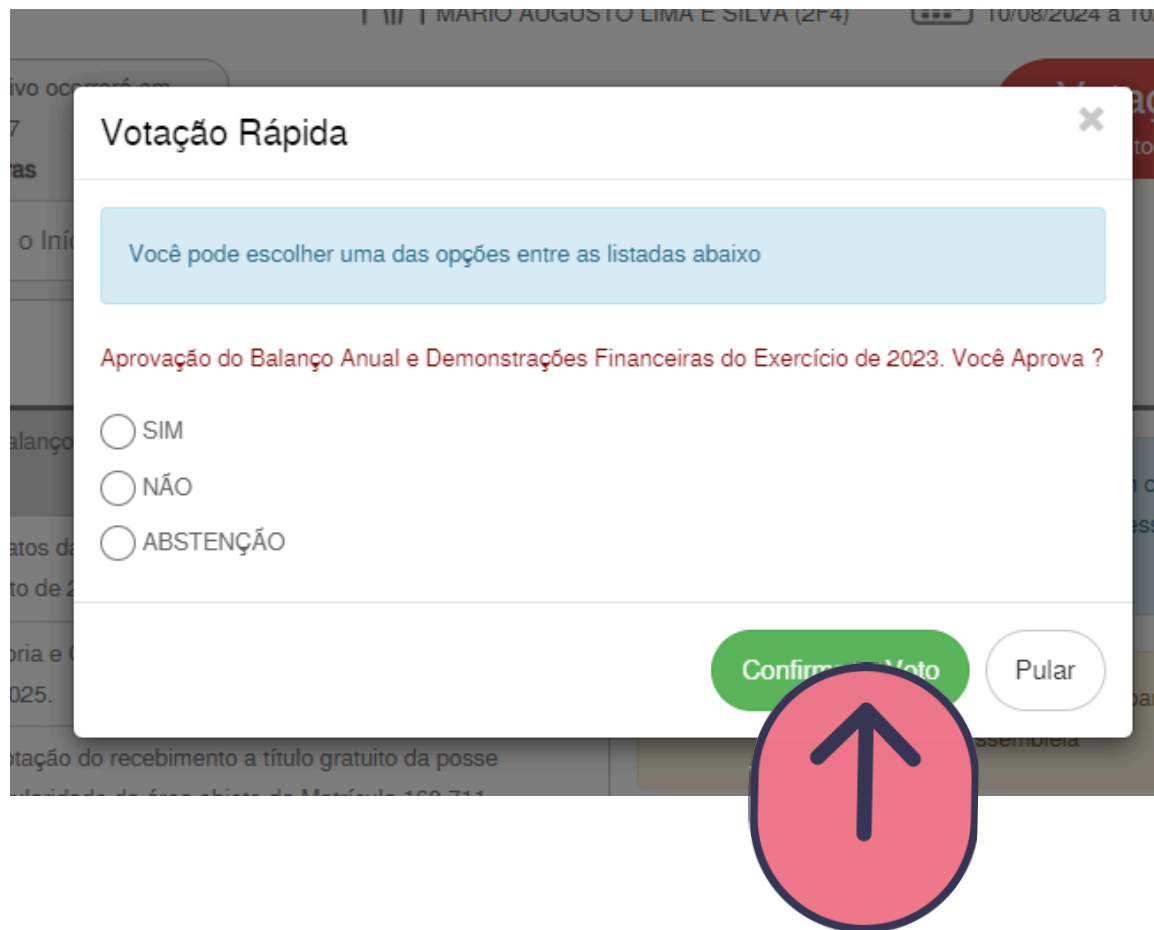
MARIO AUGUSTO LIMA E SILVA (2F4) 10/08/2024 a 1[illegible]

ivo ocorrerá em
7
ras

o Iníc

alanço

atos da
to de 2

oria e
025.

otação do recebimento a título gratuito da posse
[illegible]

Votação Rápida

×

Você pode escolher uma das opções entre as listadas abaixo

Aprovação do Balanço Anual e Demonstrações Financeiras do Exercício de 2023. Você Aprova ?

SIM

NÃO

ABSTENÇÃO

Confirm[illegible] Voto

Pular

ssembleia